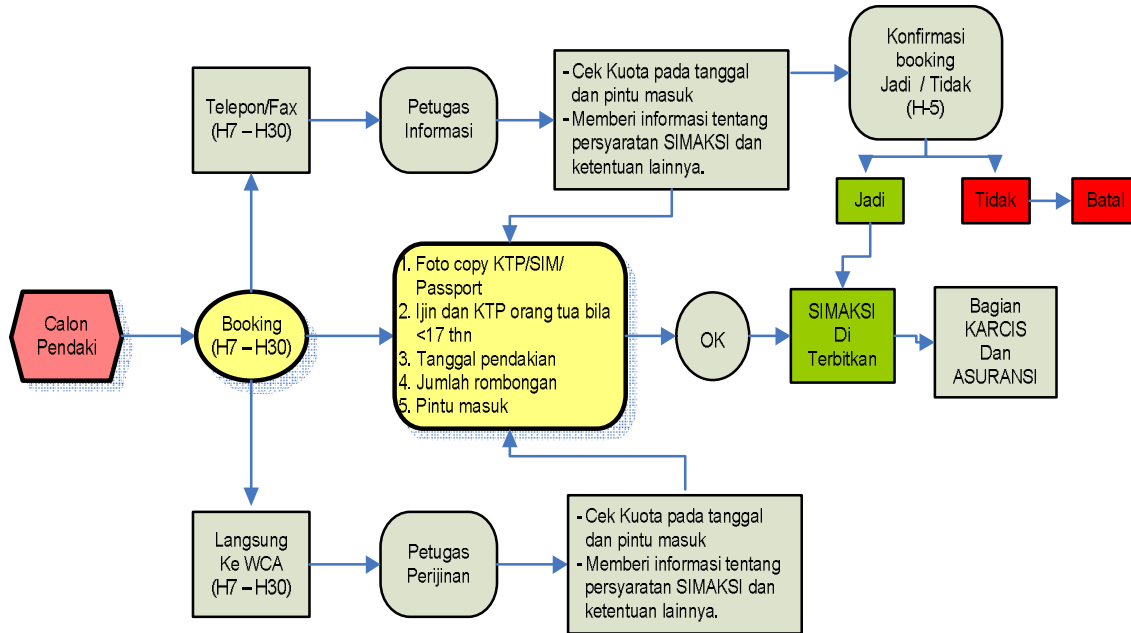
Telepon/Fax
(H7 – H30)

Petugas Informasi

- Cek Kuota pada tanggal dan pintu masuk
- Memberi informasi tentang persyaratan SIMAKSI dan ketentuan lainnya.

Konfirmasi booking
Jadi / Tidak
(H-5)

Jadi

Tidak

Batal

Calon Pendaki

Booking
(H7 – H30)

1. Foto copy KTP/SIM/ Passport
2. Ijin dan KTP orang tua bila <17 thn
3. Tanggal pendakian
4. Jumlah rombongan
5. Pintu masuk

OK

SIMAKSI
Di
Terbitkan

Bagian KARCIS Dan ASURANSI

Langsung Ke WCA
(H7 – H30)

Petugas Perijinan

- Cek Kuota pada tanggal dan pintu masuk
- Memberi informasi tentang persyaratan SIMAKSI dan ketentuan lainnya.